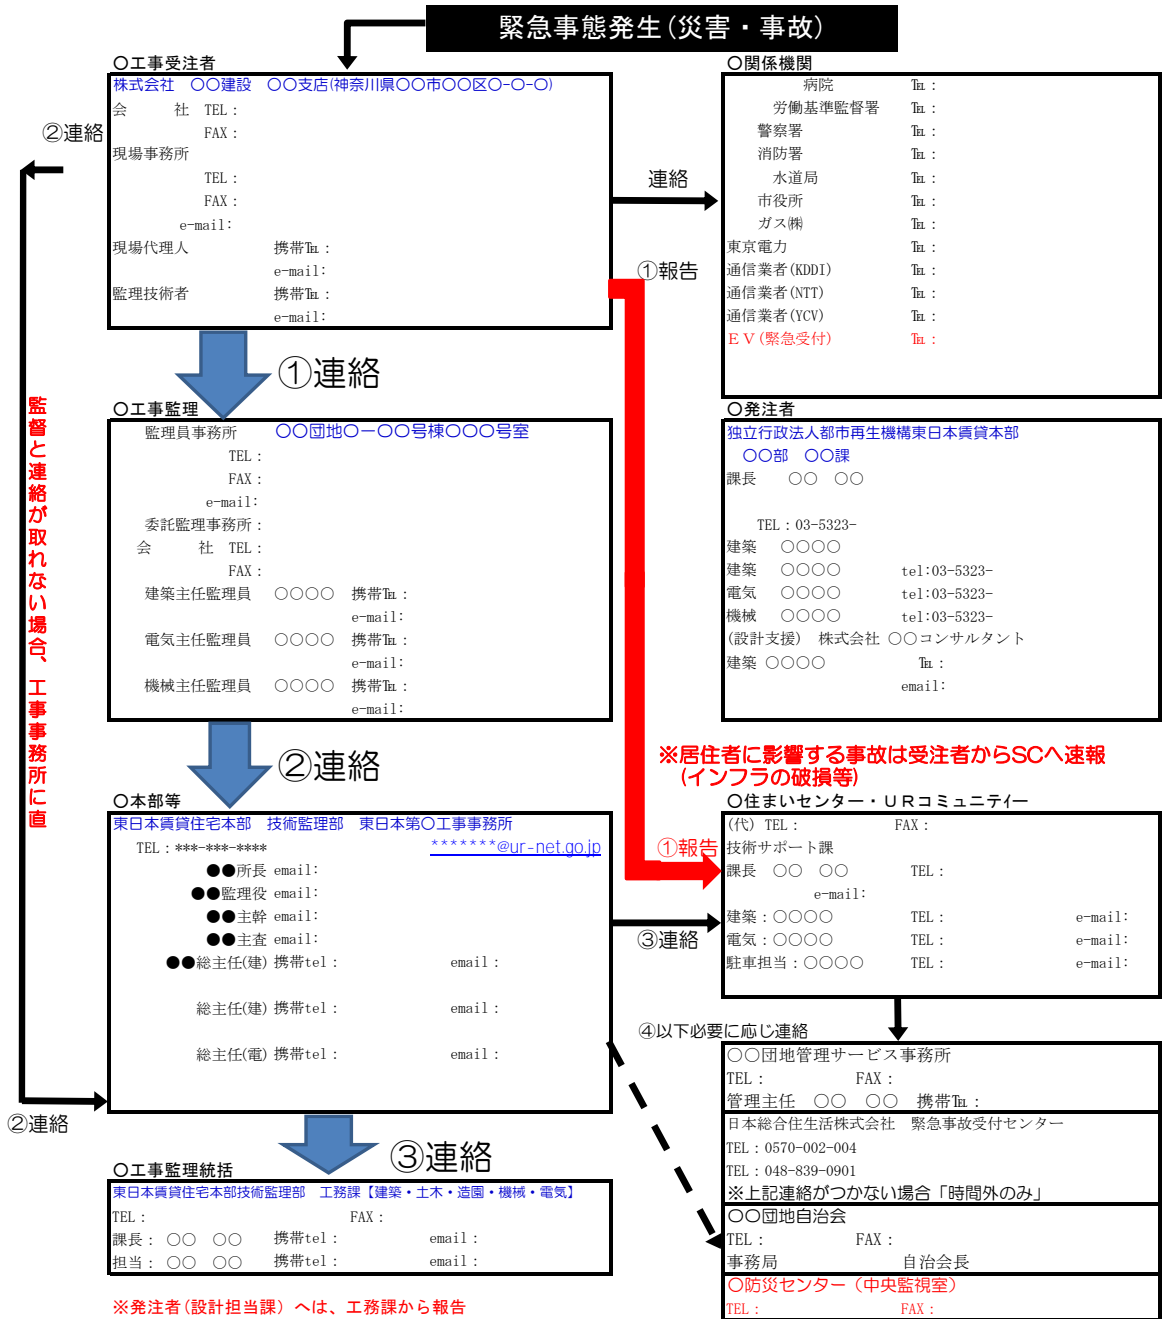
緊急事態発生(災害・事故)

○工事受注者
株式会社 ○○建設 ○○支店(神奈川県○○市○○区○-○-○)
会 社 TEL：
FAX：
現場事務所
TEL：
FAX：
e-mail：
現場代理人 携帯TEL：
e-mail：
監理技術者 携帯TEL：
e-mail：

②連絡

監督と連絡が取れない場合、工事事務所に直

①連絡

○工事監理
監理員事務所 ○○団地○－○○号棟○○○号室
TEL：
FAX：
e-mail：
委託監理事務所：
会 社 TEL：
FAX：
建築主任監理員 ○○○○ 携帯TEL：
e-mail：
電気主任監理員 ○○○○ 携帯TEL：
e-mail：
機械主任監理員 ○○○○ 携帯TEL：
e-mail：

②連絡

○本部等
東日本賃貸住宅本部 技術監理部 東日本第○工事事務所
TEL：***-***-****
*******@ur-net.go.jp
●●所長 email：
●●監理役 email：
●●主幹 email：
●●主査 email：
●●総主任(建) 携帯tel： email：
総主任(建) 携帯tel： email：
総主任(電) 携帯tel： email：

②連絡

③連絡

○工事監理統括
東日本賃貸住宅本部技術監理部 工務課【建築・土木・造園・機械・電気】
TEL： FAX：
課長：○○ ○○ 携帯tel： email：
担当：○○ ○○ 携帯tel： email：

※発注者(設計担当課)へは、工務課から報告

連絡

①報告

○関係機関
病院 TEL：
労働基準監督署 TEL：
警察署 TEL：
消防署 TEL：
水道局 TEL：
市役所 TEL：
ガス㈱ TEL：
東京電力 TEL：
通信業者(KDDI) TEL：
通信業者(NTT) TEL：
通信業者(YCV) TEL：
EV(緊急受付) TEL：

○発注者
独立行政法人都市再生機構東日本賃貸本部
○○部 ○○課
課長 ○○ ○○
TEL：03-5323-
建築 ○○○○
建築 ○○○○ tel:03-5323-
電気 ○○○○ tel:03-5323-
機械 ○○○○ tel:03-5323-
(設計支援) 株式会社 ○○コンサルタント
建築 ○○○○ TEL：
email：

※居住者に影響する事故は受注者からSCへ速報
(インフラの破損等)

○住まいセンター・URコミュニティー
(代) TEL： FAX：
①報告
技術サポート課
課長 ○○ ○○ TEL：
e-mail：
建築：○○○○ TEL： e-mail：
電気：○○○○ TEL： e-mail：
駐車担当：○○○○ TEL： e-mail：

③連絡

④以下必要に応じ連絡
○○団地管理サービス事務所
TEL： FAX：
管理主任 ○○ ○○ 携帯TEL：
日本総合住生活株式会社 緊急事故受付センター
TEL：0570-002-004
TEL：048-839-0901
※上記連絡がつかない場合「時間外のみ」
○○団地自治会
TEL： FAX：
事務局 自治会長
○防災センター(中央監視室)
TEL： FAX：